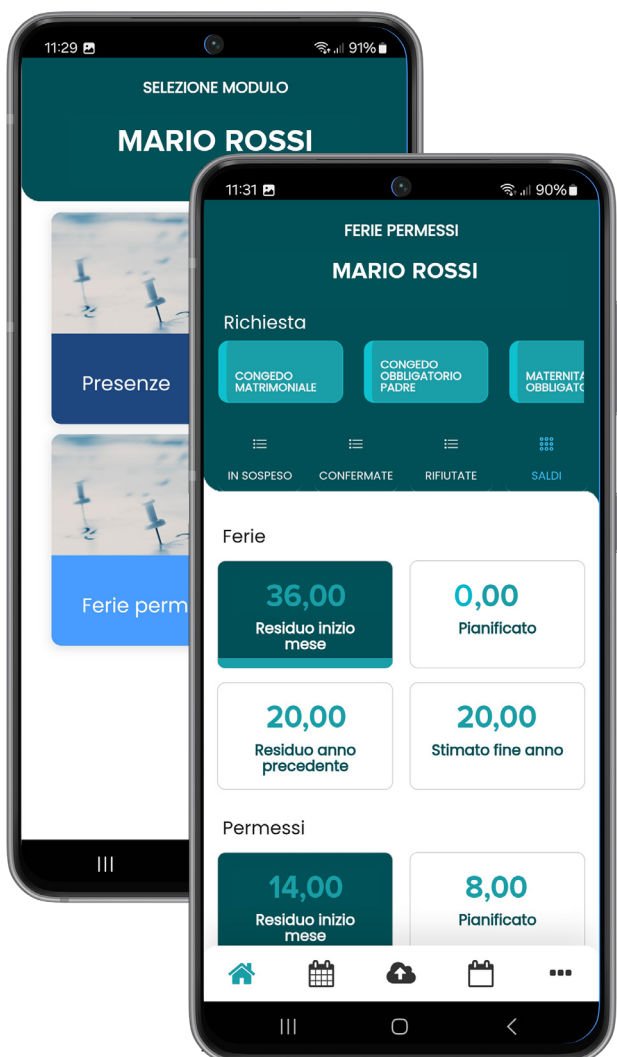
11:29 91%

SELEZIONE MODULO

MARIO ROSSI

Presenze

Ferie perm

11:31 90%

FERIE PERMESSI

MARIO ROSSI

Richiesta

CONGEDO MATRIMONIALE

CONGEDO OBBLIGATORIO PADRE

MATERNITA OBBLIGATO

IN SOSPESO

CONFERMATE

RIFIUTATE

SALDI

Ferie

36,00
Residuo inizio mese

0,00
Pianificato

20,00
Residuo anno precedente

20,00
Stimato fine anno

Permessi

14,00
Residuo inizio mese

8,00
Pianificato